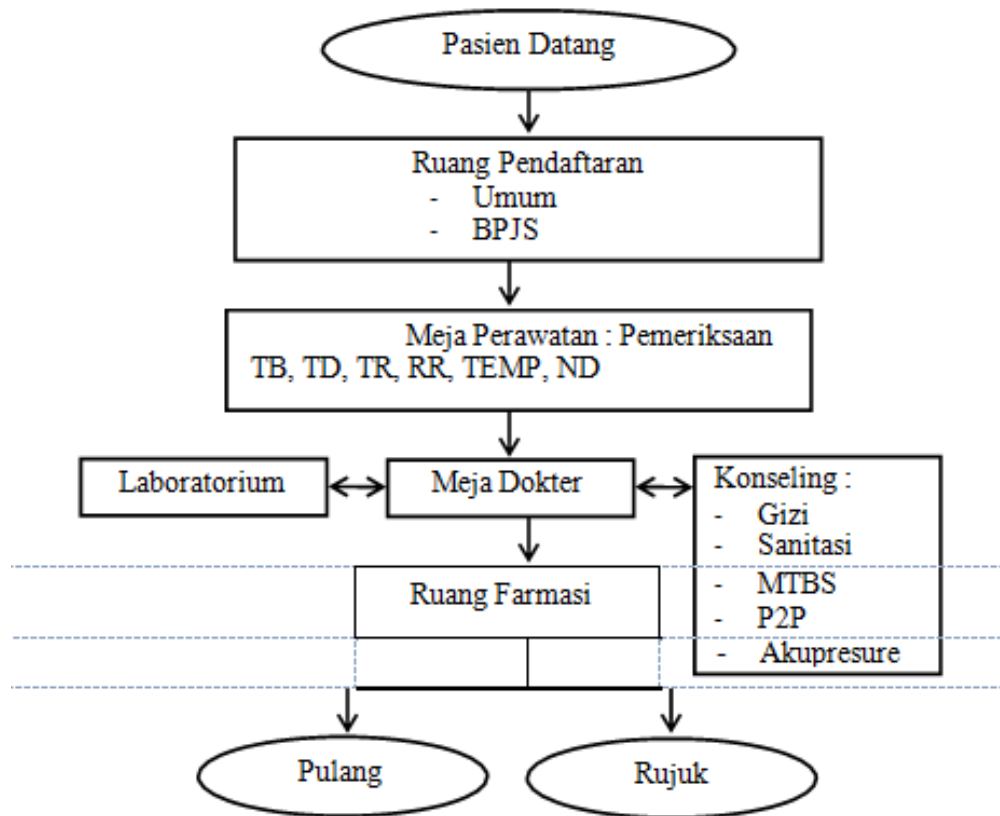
Pasien Datang

Ruang Pendaftaran
- Umum
- BPJS

Meja Perawatan : Pemeriksaan
TB, TD, TR, RR, TEMP, ND

Laboratorium

Meja Dokter

Konseling :
- Gizi
- Sanitasi
- MTBS
- P2P
- Akupresure

Ruang Farmasi

Pulang

Rujuk